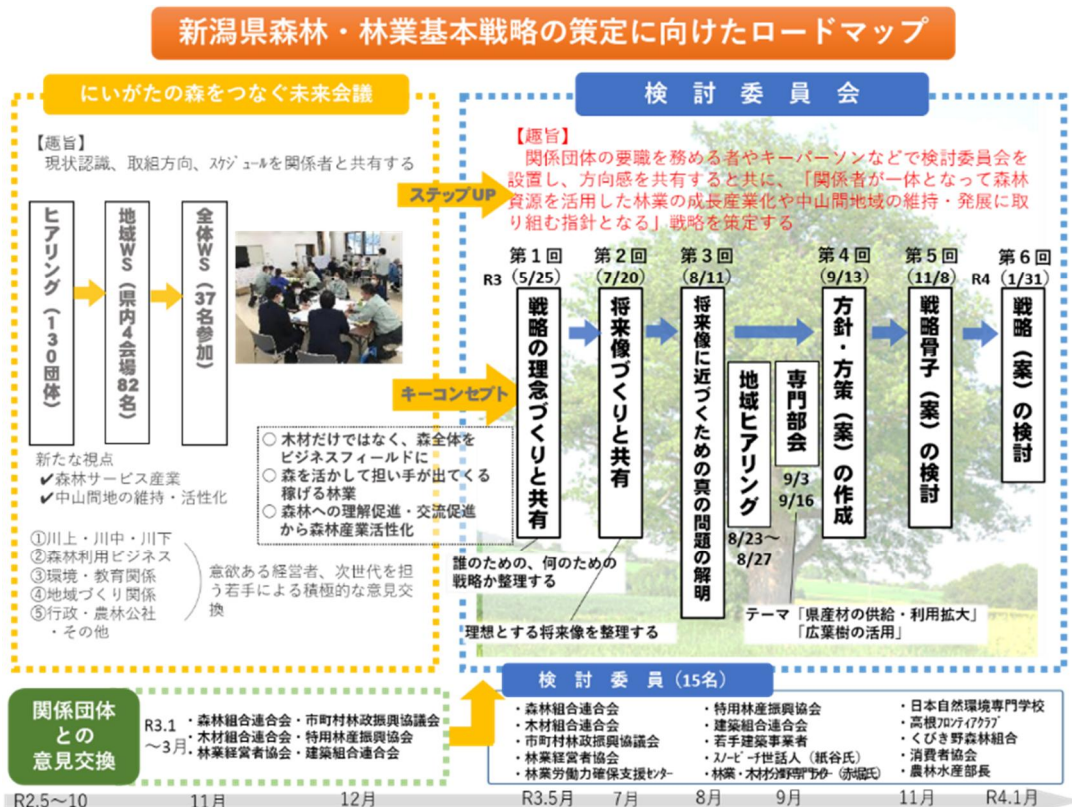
新潟県森林・林業基本戦略の策定に向けたロードマップ

にいがたの森をつなぐ未来会議

【趣旨】
現状認識、取組方向、スケジュールを関係者と共有する

ヒアリング（130団体）

地域WS（県内4会場82名）

全体WS（37名参加）

新たな視点
✔森林サービス産業
✔中山間地の維持・活性化

○ 木材だけではなく、森全体をビジネスフィールドに
○ 森を活かして担い手が出てくる稼げる林業
○ 森林への理解促進・交流促進から森林産業活性化

①川上・川中・川下
②森林利用ビジネス
③環境・教育関係
④地域づくり関係
⑤行政・農林公社
・その他

意欲ある経営者、次世代を担う若手による積極的な意見交換

ステップUP

キーコンセプト

検討委員会

【趣旨】
関係団体の要職を務める者やキーパーソンなどで検討委員会を設置し、方向感を共有すると共に、「関係者が一体となって森林資源を活用した林業の成長産業化や中山間地域の維持・発展に取り組む指針となる」戦略を策定する

R3
第1回（5/25）
戦略の理念づくりと共有

第2回（7/20）
将来像づくりと共有

第3回（8/11）
将来像に近づくための真の問題の解明

地域ヒアリング
8/23～8/27

専門部会
9/3
9/16

第4回（9/13）
方針・方策（案）の作成

第5回（11/8）
戦略骨子（案）の検討

R4
第6回（1/31）
戦略（案）の検討

誰のための、何のための戦略か整理する

理想とする将来像を整理する

テーマ「県産材の供給・利用拡大」
「広葉樹の活用」

関係団体との意見交換

R3.1～3月
・森林組合連合会・市町村林政振興協議会
・木材組合連合会・特用林産振興協会
・林業経営者協会・建築組合連合会

検討委員（15名）
・森林組合連合会
・木材組合連合会
・市町村林政振興協議会
・林業経営者協会
・林業労働力確保支援センター
・特用林産振興協会
・建築組合連合会
・若手建築事業者
・スノーピーク世話人（紙谷氏）
・林業・木材分野専門アドバイザー（赤堀氏）
・日本自然環境専門学校
・高根フロンティアクラブ
・くびき野森林組合
・消費者協会
・農林水産部長

R2.5～10　11月　12月　R3.5月　7月　8月　9月　11月　R4.1月